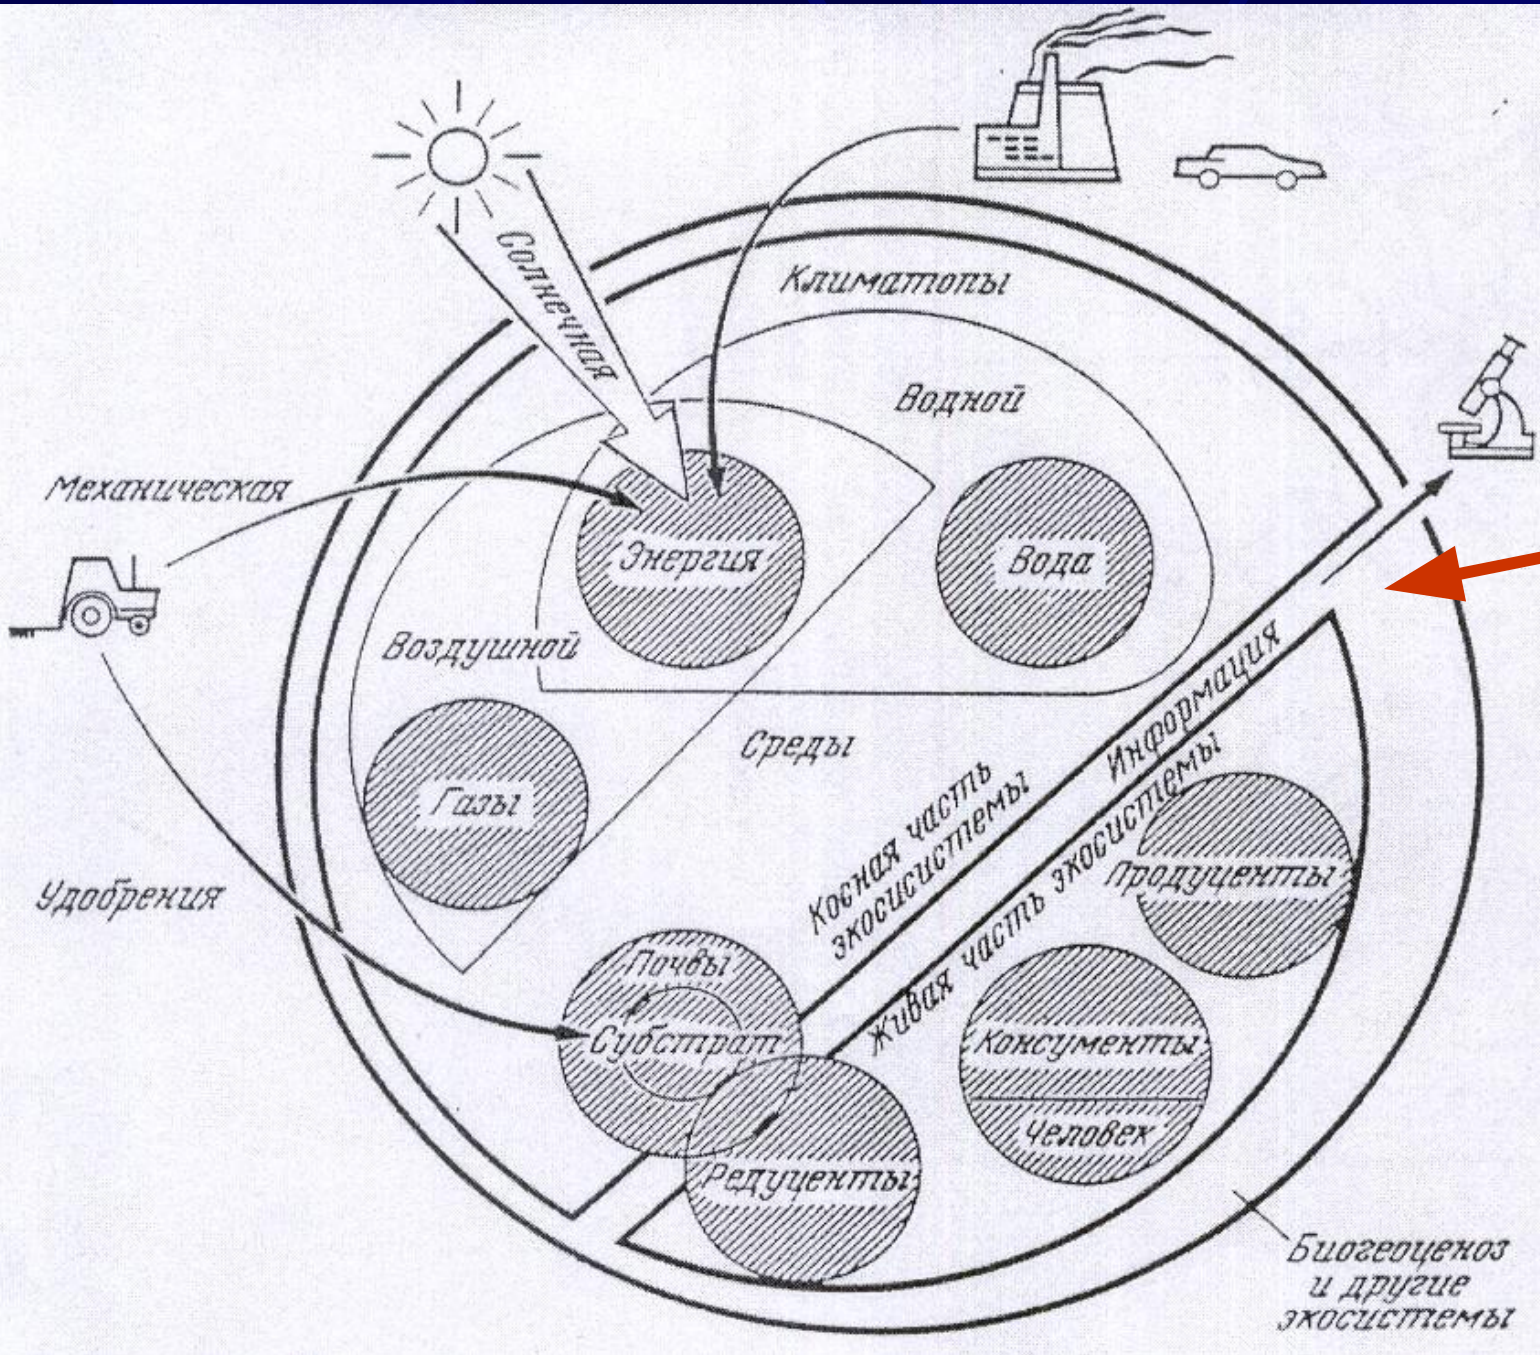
Солнечная
Климатопы
Водной
Механическая
Энергия
Вода
Воздушной
Информация
Среды
Газы
Косная часть экосистемы
Живая часть экосистемы
Удобрения
Продуценты
Почвы
Субстрат
Консументы
Человек
Редуценты
Биогеоценоз и другие экосистемы